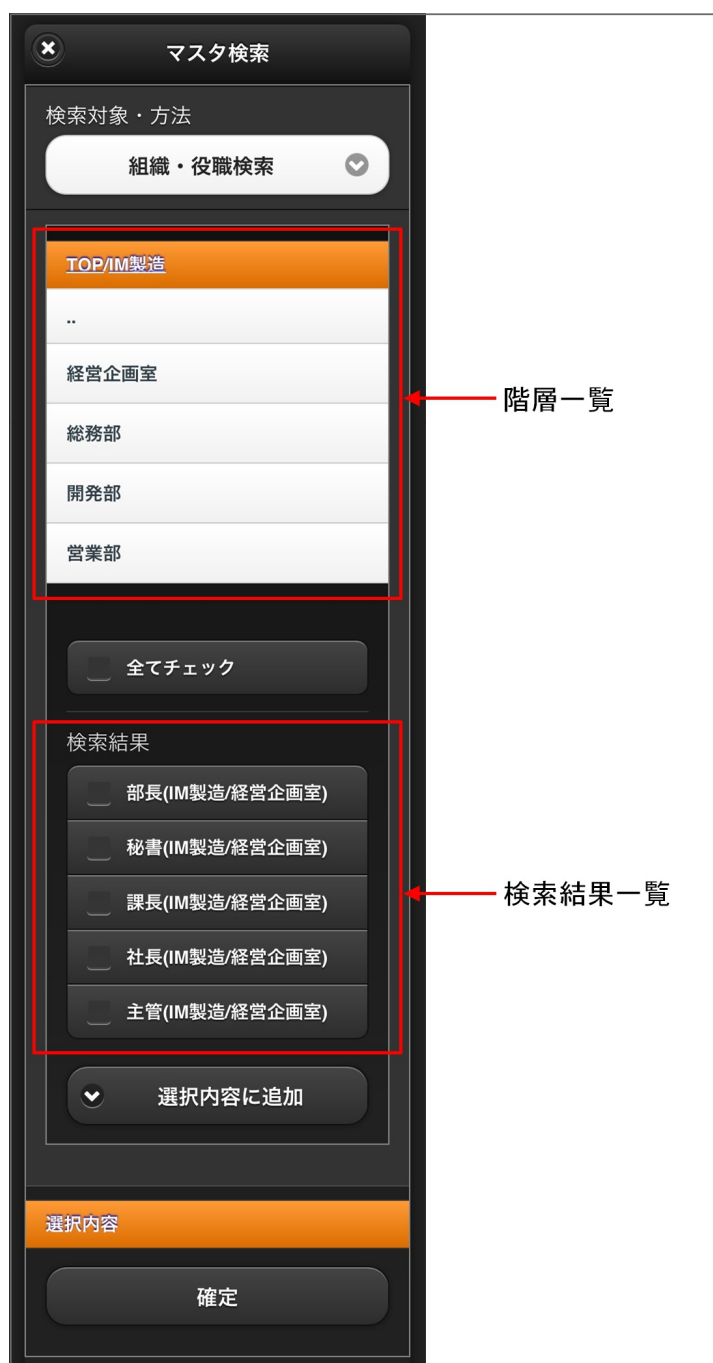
マスタ検索

検索対象・方法

組織・役職検索

TOP/IM製造

..

経営企画室

総務部

開発部

営業部

階層一覧

全てチェック

検索結果

部長(IM製造/経営企画室)

秘書(IM製造/経営企画室)

課長(IM製造/経営企画室)

社長(IM製造/経営企画室)

主管(IM製造/経営企画室)

検索結果一覧

選択内容に追加

選択内容

確定